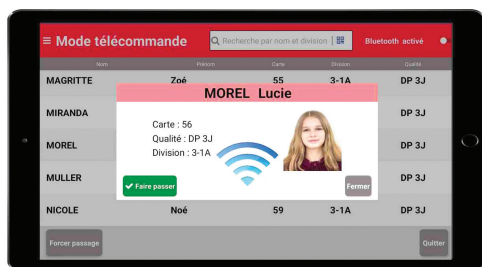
≡ Mode télécommande

Recherche par nom et division

Bluetooth activé

| Nom | Prénom | Carte | Division | Qualité |
|---|---|---|---|---|
| MAGRITTE | Zoé | 55 | 3-1A | DP 3J |
| MIRANDA | | | | DP 3J |
| MOREL | | | | DP 3J |
| MULLER | | | | DP 3J |
| NICOLE | Noé | 59 | 3-1A | DP 3J |

MOREL Lucie

Carte : 56
Qualité : DP 3J
Division : 3-1A

✔ Faire passer

Fermer

Forcer passage

Quitter